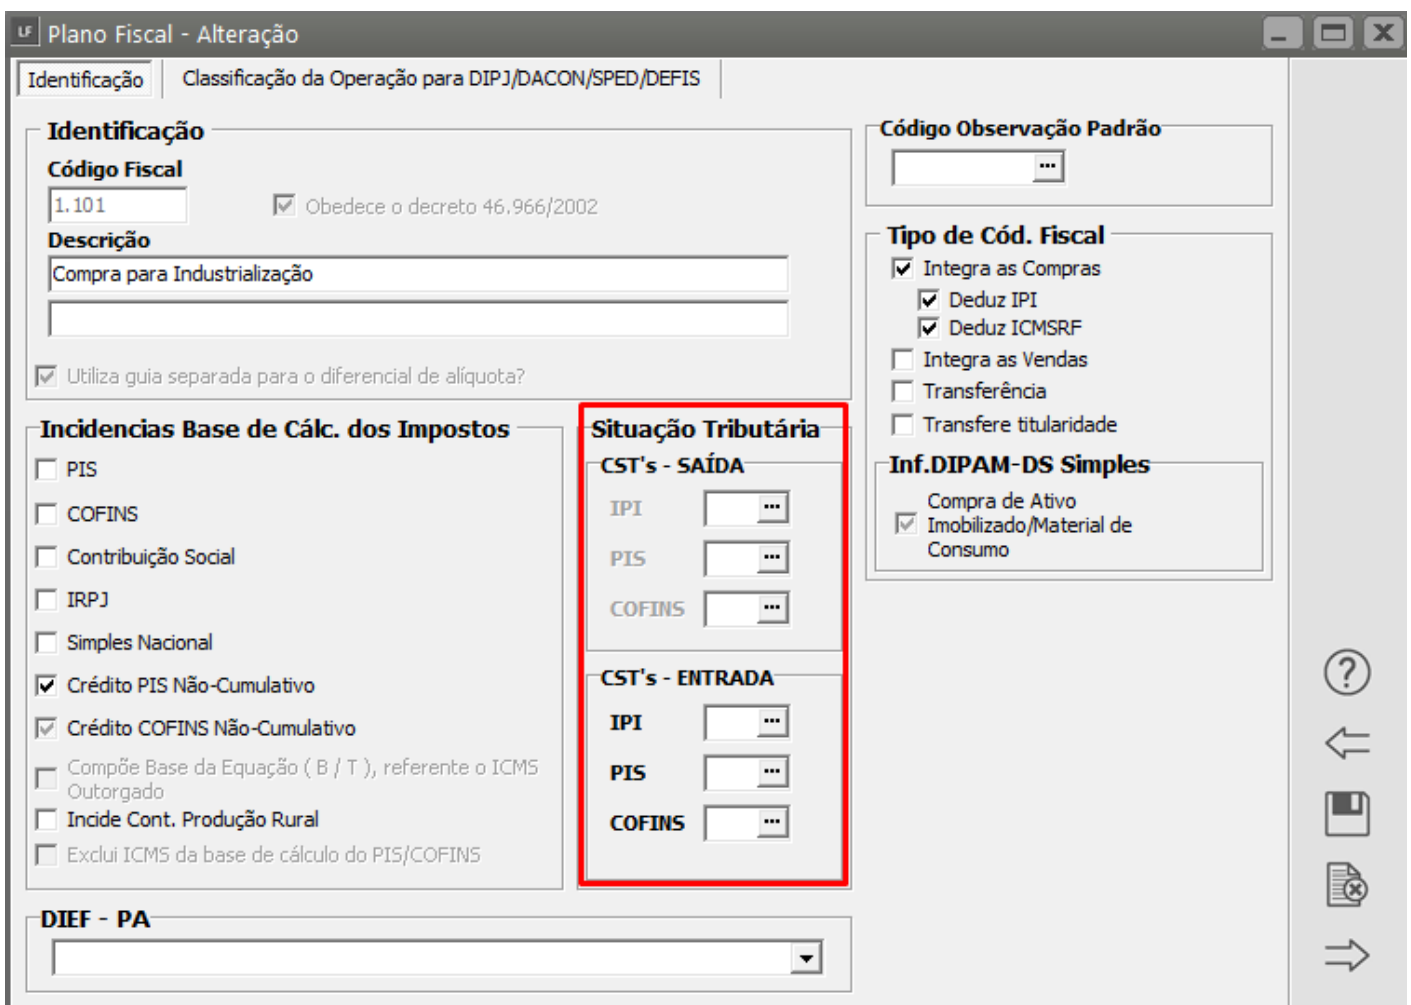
LF Plano Fiscal - Alteração

Identificação | Classificação da Operação para DIPJ/DACON/SPED/DEFIS

Identificação
Código Fiscal
1.101
Obedece o decreto 46.966/2002
Descrição
Compra para Industrialização

Utiliza guia separada para o diferencial de alíquota?

Código Observação Padrão
...

Tipo de Cód. Fiscal
Integra as Compras
Deduz IPI
Deduz ICMSRF
Integra as Vendas
Transferência
Transfere titularidade

Inf.DIPAM-DS Simples
Compra de Ativo Imobilizado/Material de Consumo

Incidencias Base de Cálc. dos Impostos
PIS
COFINS
Contribuição Social
IRPJ
Simples Nacional
Crédito PIS Não-Cumulativo
Crédito COFINS Não-Cumulativo
Compõe Base da Equação ( B / T ), referente o ICMS Outorgado
Incide Cont. Produção Rural
Exclui ICMS da base de cálculo do PIS/COFINS

Situação Tributária
CST's - SAÍDA
IPI ...
PIS ...
COFINS ...
CST's - ENTRADA
IPI ...
PIS ...
COFINS ...

DIEF - PA